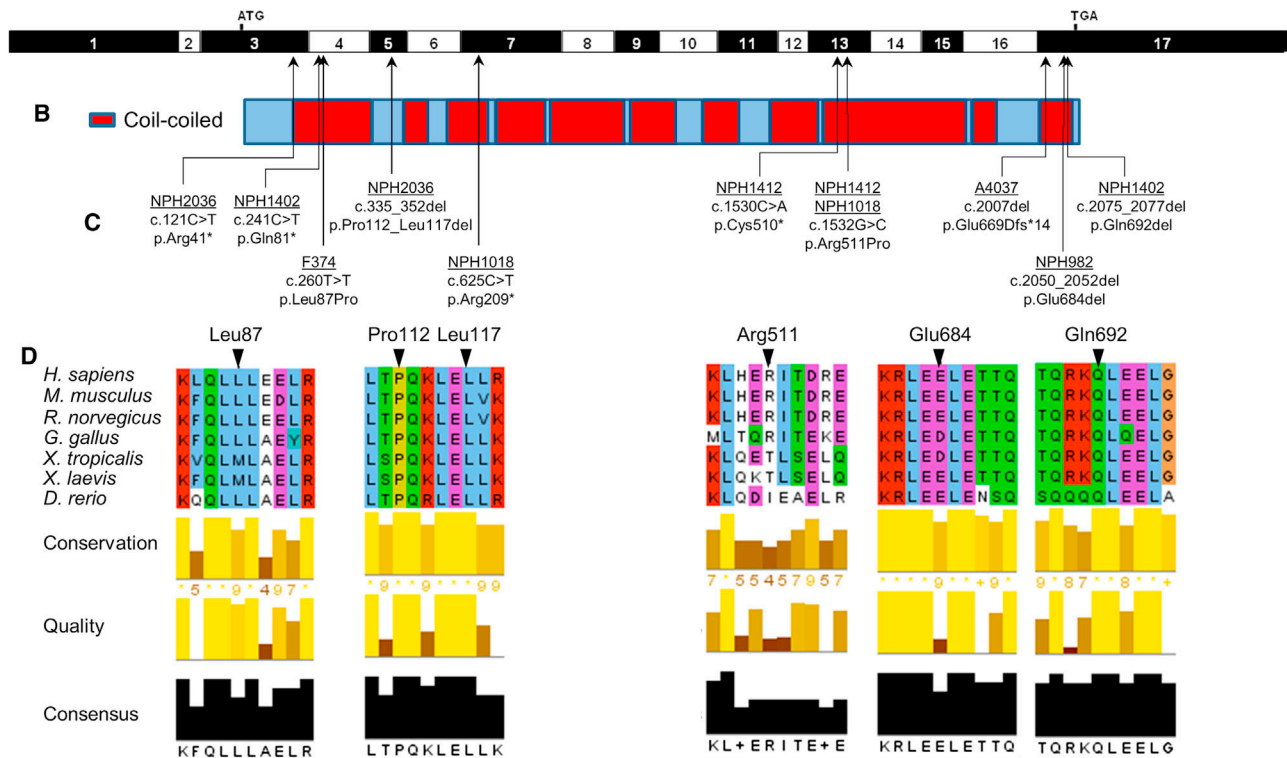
ATG

TGA

1 2 3 4 5 6 7 8 9 10 11 12 13 14 15 16 17

B

Coil-coiled

NPH2036
c.121C>T
p.Arg41*

NPH1402
c.241C>T
p.Gln81*

F374
c.260T>T
p.Leu87Pro

NPH2036
c.335_352del
p.Pro112_Leu117del

NPH1018
c.625C>T
p.Arg209*

NPH1412
c.1530C>A
p.Cys510*

NPH1412
NPH1018
c.1532G>C
p.Arg511Pro

A4037
c.2007del
p.Glu669Dfs*14

NPH982
c.2050_2052del
p.Glu684del

NPH1402
c.2075_2077del
p.Gln692del

C

D

Leu87

Pro112 Leu117

Arg511

Glu684

Gln692

H. sapiens
M. musculus
R. norvegicus
G. gallus
X. tropicalis
X. laevis
D. rerio

KLQLLLEELR
KFQLLLEDLR
KFQLLLEELR
KFQLLLAEYR
KVQLMLAELR
KFQLMLAELR
KQQLLLAELR

LTPQKLELLR
LTPQKLELVK
LTPQKLELVK
LTPQKLELLK
LSPQKLELLK
LSPQKLELLK
LTPQRLELLR

KLHERITDRE
KLHERITDRE
KLHERITDRE
MLTQRITEKE
KLQETLSELQ
KLQKTLSELQ
KLQDIEAELR

KRLEELETTQ
KRLEELETTQ
KRLEELETTQ
KRLEDLETTQ
KRLEDLETTQ
KRLEELETTQ
KRLEELENSQ

TQRKQLEELG
TQRKQLEELG
TQRKQLEELG
TQRKQLQELG
TQRKQLEELG
TQRKQLEELG
SQQQQLEELA

Conservation

*5**9*497*

*9**9***99

7*55457957

****9**+9*

9*87**8**+

Quality

Consensus

KFQLLLAELR

LTPQKLELLK

KL+ERITE+E

KRLEELETTQ

TQRKQLEELG